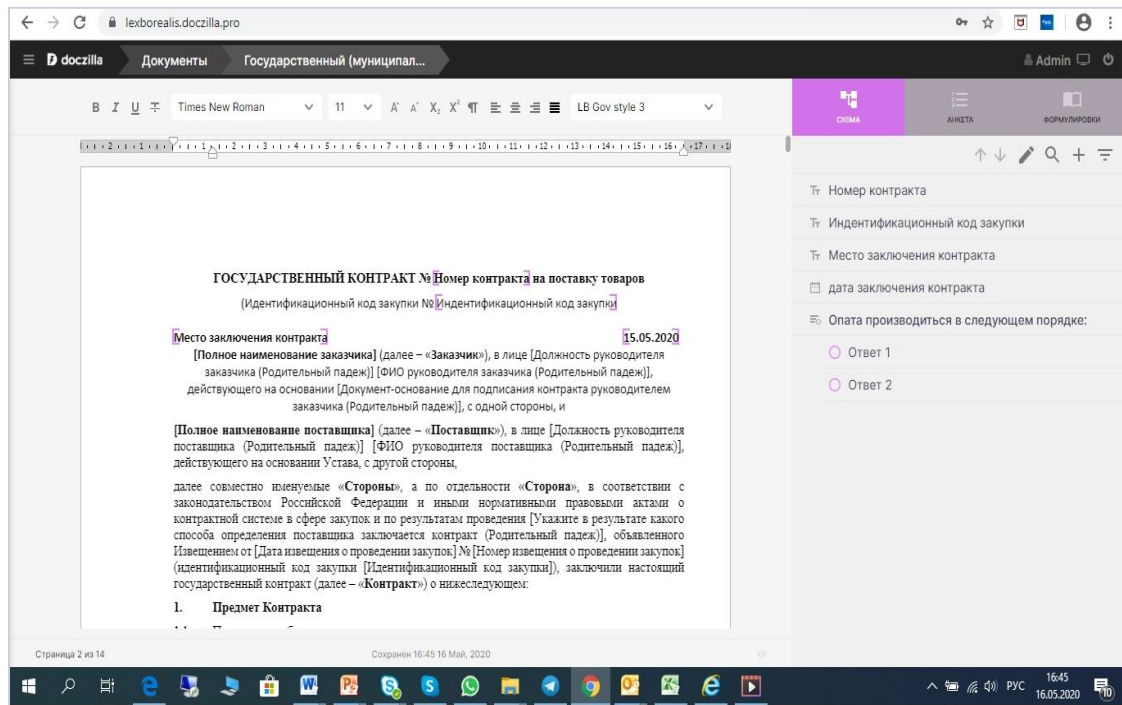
lexborealis.doczilla.pro

doczilla Документы Государственный (муниципал...

Admin

B I U Times New Roman 11 LB Gov style 3

СХЕМА АНКЕТА ФОРМУЛИРОВКИ

Номер контракта
Индентификационный код закупки
Место заключения контракта
дата заключения контракта
Опата производиться в следующем порядке:
Ответ 1
Ответ 2

ГОСУДАРСТВЕННЫЙ КОНТРАКТ № Номер контракта на поставку товаров

(Идентификационный код закупки № Индентификационный код закупки)

Место заключения контракта 15.05.2020

[Полное наименование заказчика] (далее – «Заказчик»), в лице [Должность руководителя заказчика (Родительный падеж)] [ФИО руководителя заказчика (Родительный падеж)], действующего на основании [Документ-основание для подписания контракта руководителем заказчика (Родительный падеж)], с одной стороны, и

[Полное наименование поставщика] (далее – «Поставщик»), в лице [Должность руководителя поставщика (Родительный падеж)] [ФИО руководителя поставщика (Родительный падеж)], действующего на основании Устава, с другой стороны,

далее совместно именуемые «Стороны», а по отдельности «Сторона», в соответствии с законодательством Российской Федерации и иными нормативными правовыми актами о контрактной системе в сфере закупок и по результатам проведения [Укажите в результате какого способа определения поставщика заключается контракт (Родительный падеж)], объявленного Извещением от [Дата извещения о проведении закупок] № [Номер извещения о проведении закупок] (идентификационный код закупки [Идентификационный код закупки]), заключили настоящий государственный контракт (далее – «Контракт») о нижеследующем:

1. Предмет Контракта

Страница 2 из 14

Сохранен 16:45 16 Май, 2020

РУС 16:45 16.05.2020